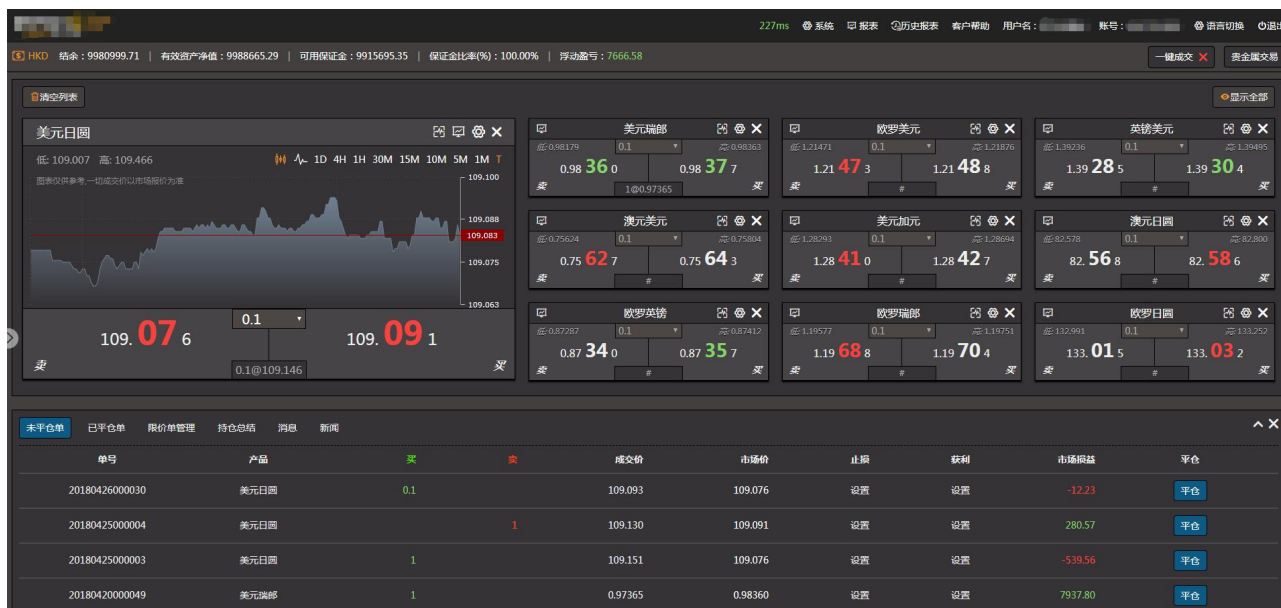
227ms 系统 报表 历史报表 客户帮助 用户名： 账号： 语言切换 退出

HKD 结余：9980999.71 | 有效资产净值：9988665.29 | 可用保证金：9915695.35 | 保证金比率(%)：100.00% | 浮动盈亏：7666.58

一键成交 ✕ 贵金属交易

清空列表

显示全部

美元日圆

低: 109.007 高: 109.466

1D 4H 1H 30M 15M 10M 5M 1M T

图表仅供参考,一切成交价以市场报价为准

109.100
109.088
109.083
109.075
109.063

109. 07 6 0.1 109. 09 1

卖 0.1@109.146 买

美元瑞郎
低:0.98179 0.1 高:0.98363
0.98 36 0 0.98 37 7
卖 1@0.97365 买

欧罗美元
低:1.21471 0.1 高:1.21876
1.21 47 3 1.21 48 8
卖 # 买

英镑美元
低:1.39236 0.1 高:1.39495
1.39 28 5 1.39 30 4
卖 # 买

澳元美元
低:0.75624 0.1 高:0.75804
0.75 62 7 0.75 64 3
卖 # 买

美元加元
低:1.28293 0.1 高:1.28694
1.28 41 0 1.28 42 7
卖 # 买

澳元日圆
低:82.578 0.1 高:82.800
82. 56 8 82. 58 6
卖 # 买

欧罗英镑
低:0.87287 0.1 高:0.87412
0.87 34 0 0.87 35 7
卖 # 买

欧罗瑞郎
低:1.19577 0.1 高:1.19751
1.19 68 8 1.19 70 4
卖 # 买

欧罗日圆
低:132.991 0.1 高:133.252
133. 01 5 133. 03 2
卖 # 买

未平仓单 已平仓单 限价单管理 持仓总结 消息 新闻

| 单号 | 产品 | 买 | 卖 | 成交价 | 市场价 | 止损 | 获利 | 市场损益 | 平仓 |
|---|---|---|---|---|---|---|---|---|---|
| 20180426000030 | 美元日圆 | 0.1 | | 109.093 | 109.076 | 设置 | 设置 | -12.23 | 平仓 |
| 20180425000004 | 美元日圆 | | 1 | 109.130 | 109.091 | 设置 | 设置 | 280.57 | 平仓 |
| 20180425000003 | 美元日圆 | 1 | | 109.151 | 109.076 | 设置 | 设置 | -539.56 | 平仓 |
| 20180420000049 | 美元瑞郎 | 1 | | 0.97365 | 0.98360 | 设置 | 设置 | 7937.80 | 平仓 |